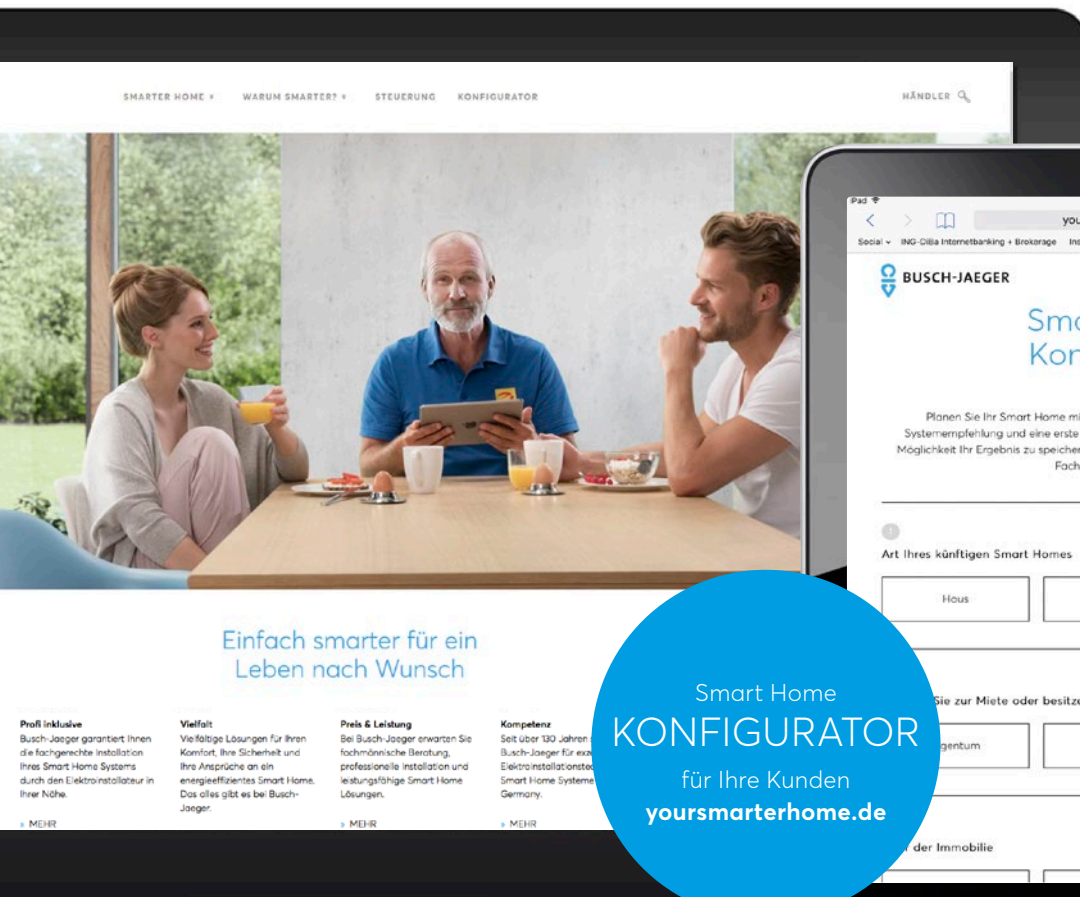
SMARTER HOME ▾ WARUM SMARTER? ▾ STEUERUNG KONFIGURATOR

HÄNDLER

Einfach smarter für ein Leben nach Wunsch

Profi inklusive
Busch-Jaeger garantiert Ihnen die fachgerechte Installation Ihres Smart Home Systems durch den Elektroinstallateur in Ihrer Nähe.

» MEHR

Vielfalt
Vielfältige Lösungen für Ihren Komfort, Ihre Sicherheit und Ihre Ansprüche an ein energieeffizientes Smart Home. Das alles gibt es bei Busch-Jaeger.

Preis & Leistung
Bei Busch-Jaeger erwarten Sie fachmännische Beratung, professionelle Installation und leistungsfähige Smart Home Lösungen.

» MEHR

Kompetenz
Seit über 130 Jahren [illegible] Busch-Jaeger für exz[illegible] Elektroinstallationste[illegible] Smart Home Systeme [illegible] Germany.

» MEHR

iPad
you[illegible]
Social ▾ ING-DiBa Internetbanking + Brokerage Ins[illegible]

BUSCH-JAEGER

Sma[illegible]
Kon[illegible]

Planen Sie Ihr Smart Home mi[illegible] Systemempfehlung und eine erste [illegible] Möglichkeit Ihr Ergebnis zu speicher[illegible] Fach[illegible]

1
Art Ihres künftigen Smart Homes

Haus

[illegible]ie zur Miete oder besitz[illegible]

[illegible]gentum

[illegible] der Immobilie

Smart Home
KONFIGURATOR
für Ihre Kunden
yoursmarterhome.de